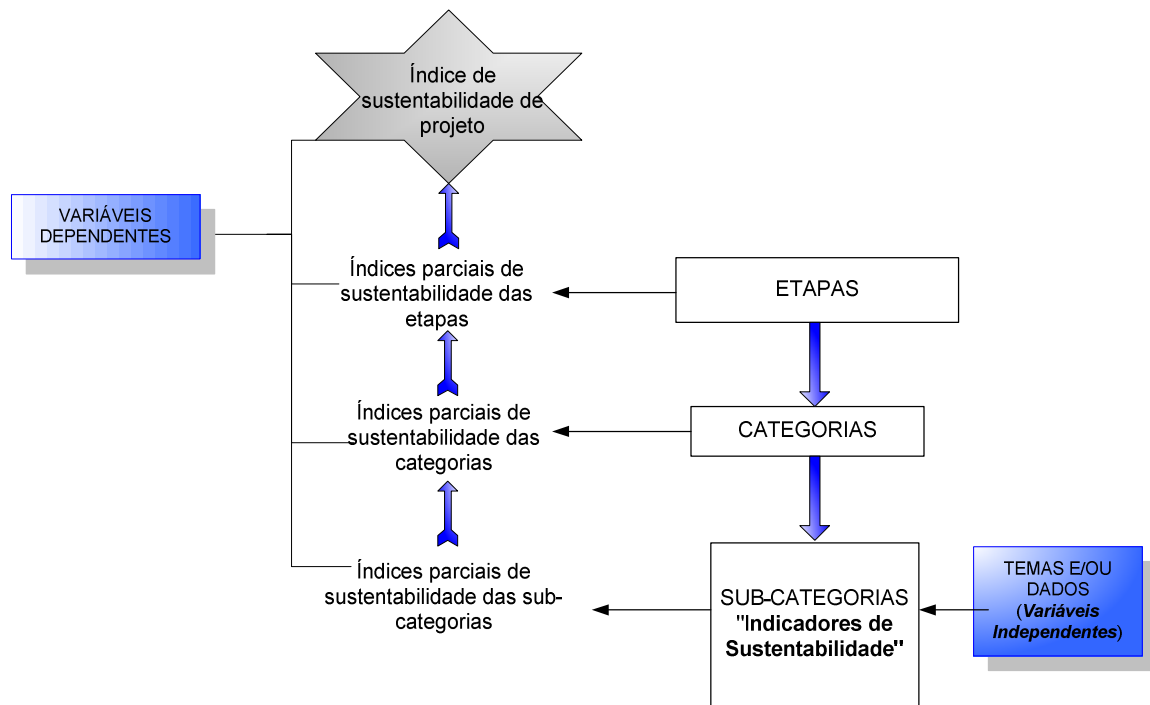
Índice de sustentabilidade de projeto

VARIÁVEIS DEPENDENTES

Índices parciais de sustentabilidade das etapas

ETAPAS

Índices parciais de sustentabilidade das categorias

CATEGORIAS

Índices parciais de sustentabilidade das sub-categorias

SUB-CATEGORIAS "Indicadores de Sustentabilidade"

TEMAS E/OU DADOS (*Variáveis Independentes*)